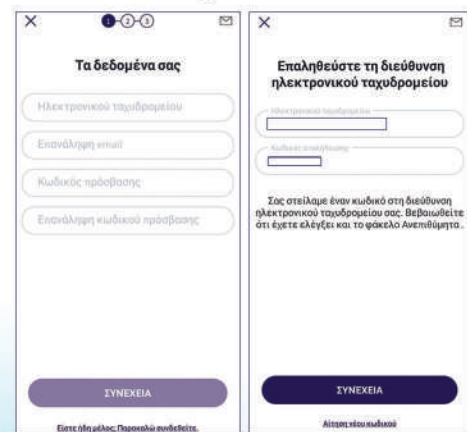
×
1 2 3

Τα δεδομένα σας

Ηλεκτρονικού ταχυδρομείου

Επανάληψη email

Κωδικός πρόσβασης

Επανάληψη κωδικού πρόσβασης

ΣΥΝΕΧΕΙΑ

Είστε ήδη μέλος; Παρακαλώ συνδεθείτε.

×

Επαληθεύστε τη διεύθυνση ηλεκτρονικού ταχυδρομείου

Ηλεκτρονικού ταχυδρομείου

Κωδικός επαλήθευσης

Σας στείλαμε έναν κωδικό στη διεύθυνση ηλεκτρονικού ταχυδρομείου σας. Βεβαιωθείτε ότι έχετε ελέγξει και το φάκελο Ανεπιθύμητα.

ΣΥΝΕΧΕΙΑ

Αίτηση νέου κωδικού